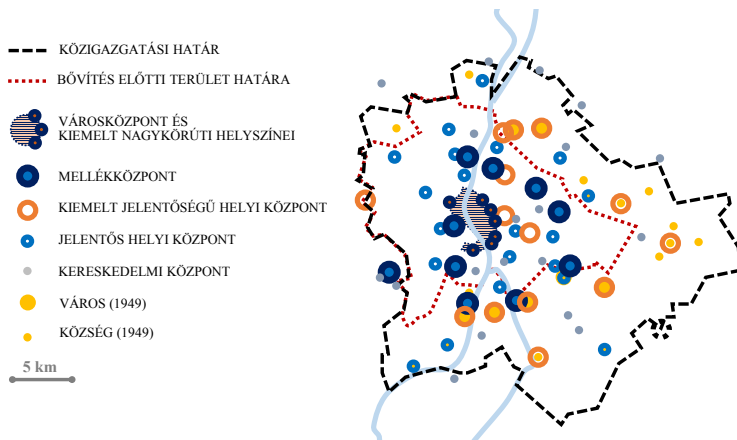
KÖZIGAZGATÁSI HATÁR
BŐVÍTÉS ELŐTTI TERÜLET HATÁRA
VÁROSKÖZPONT ÉS KIEMELT NAGYKÖRÚTI HELYSZÍNEI
MELLÉKKÖZPONT
KIEMELT JELENTŐSÉGŰ HELYI KÖZPONT
JELENTŐS HELYI KÖZPONT
KERESKEDELMI KÖZPONT
VÁROS (1949)
KÖZSÉG (1949)
5 km